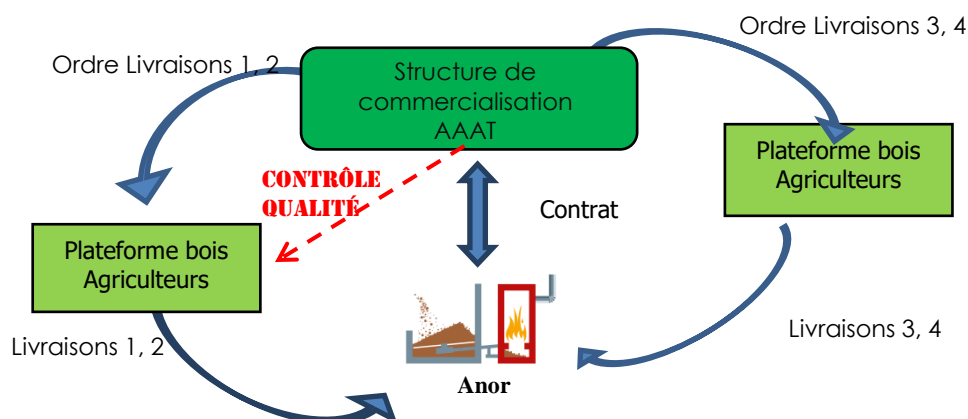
Ordre Livraisons 1, 2

Structure de commercialisation AAAT

Ordre Livraisons 3, 4

Plateforme bois Agriculteurs

CONTRÔLE QUALITÉ

Contrat

Plateforme bois Agriculteurs

Livraisons 1, 2

Anor

Livraisons 3, 4